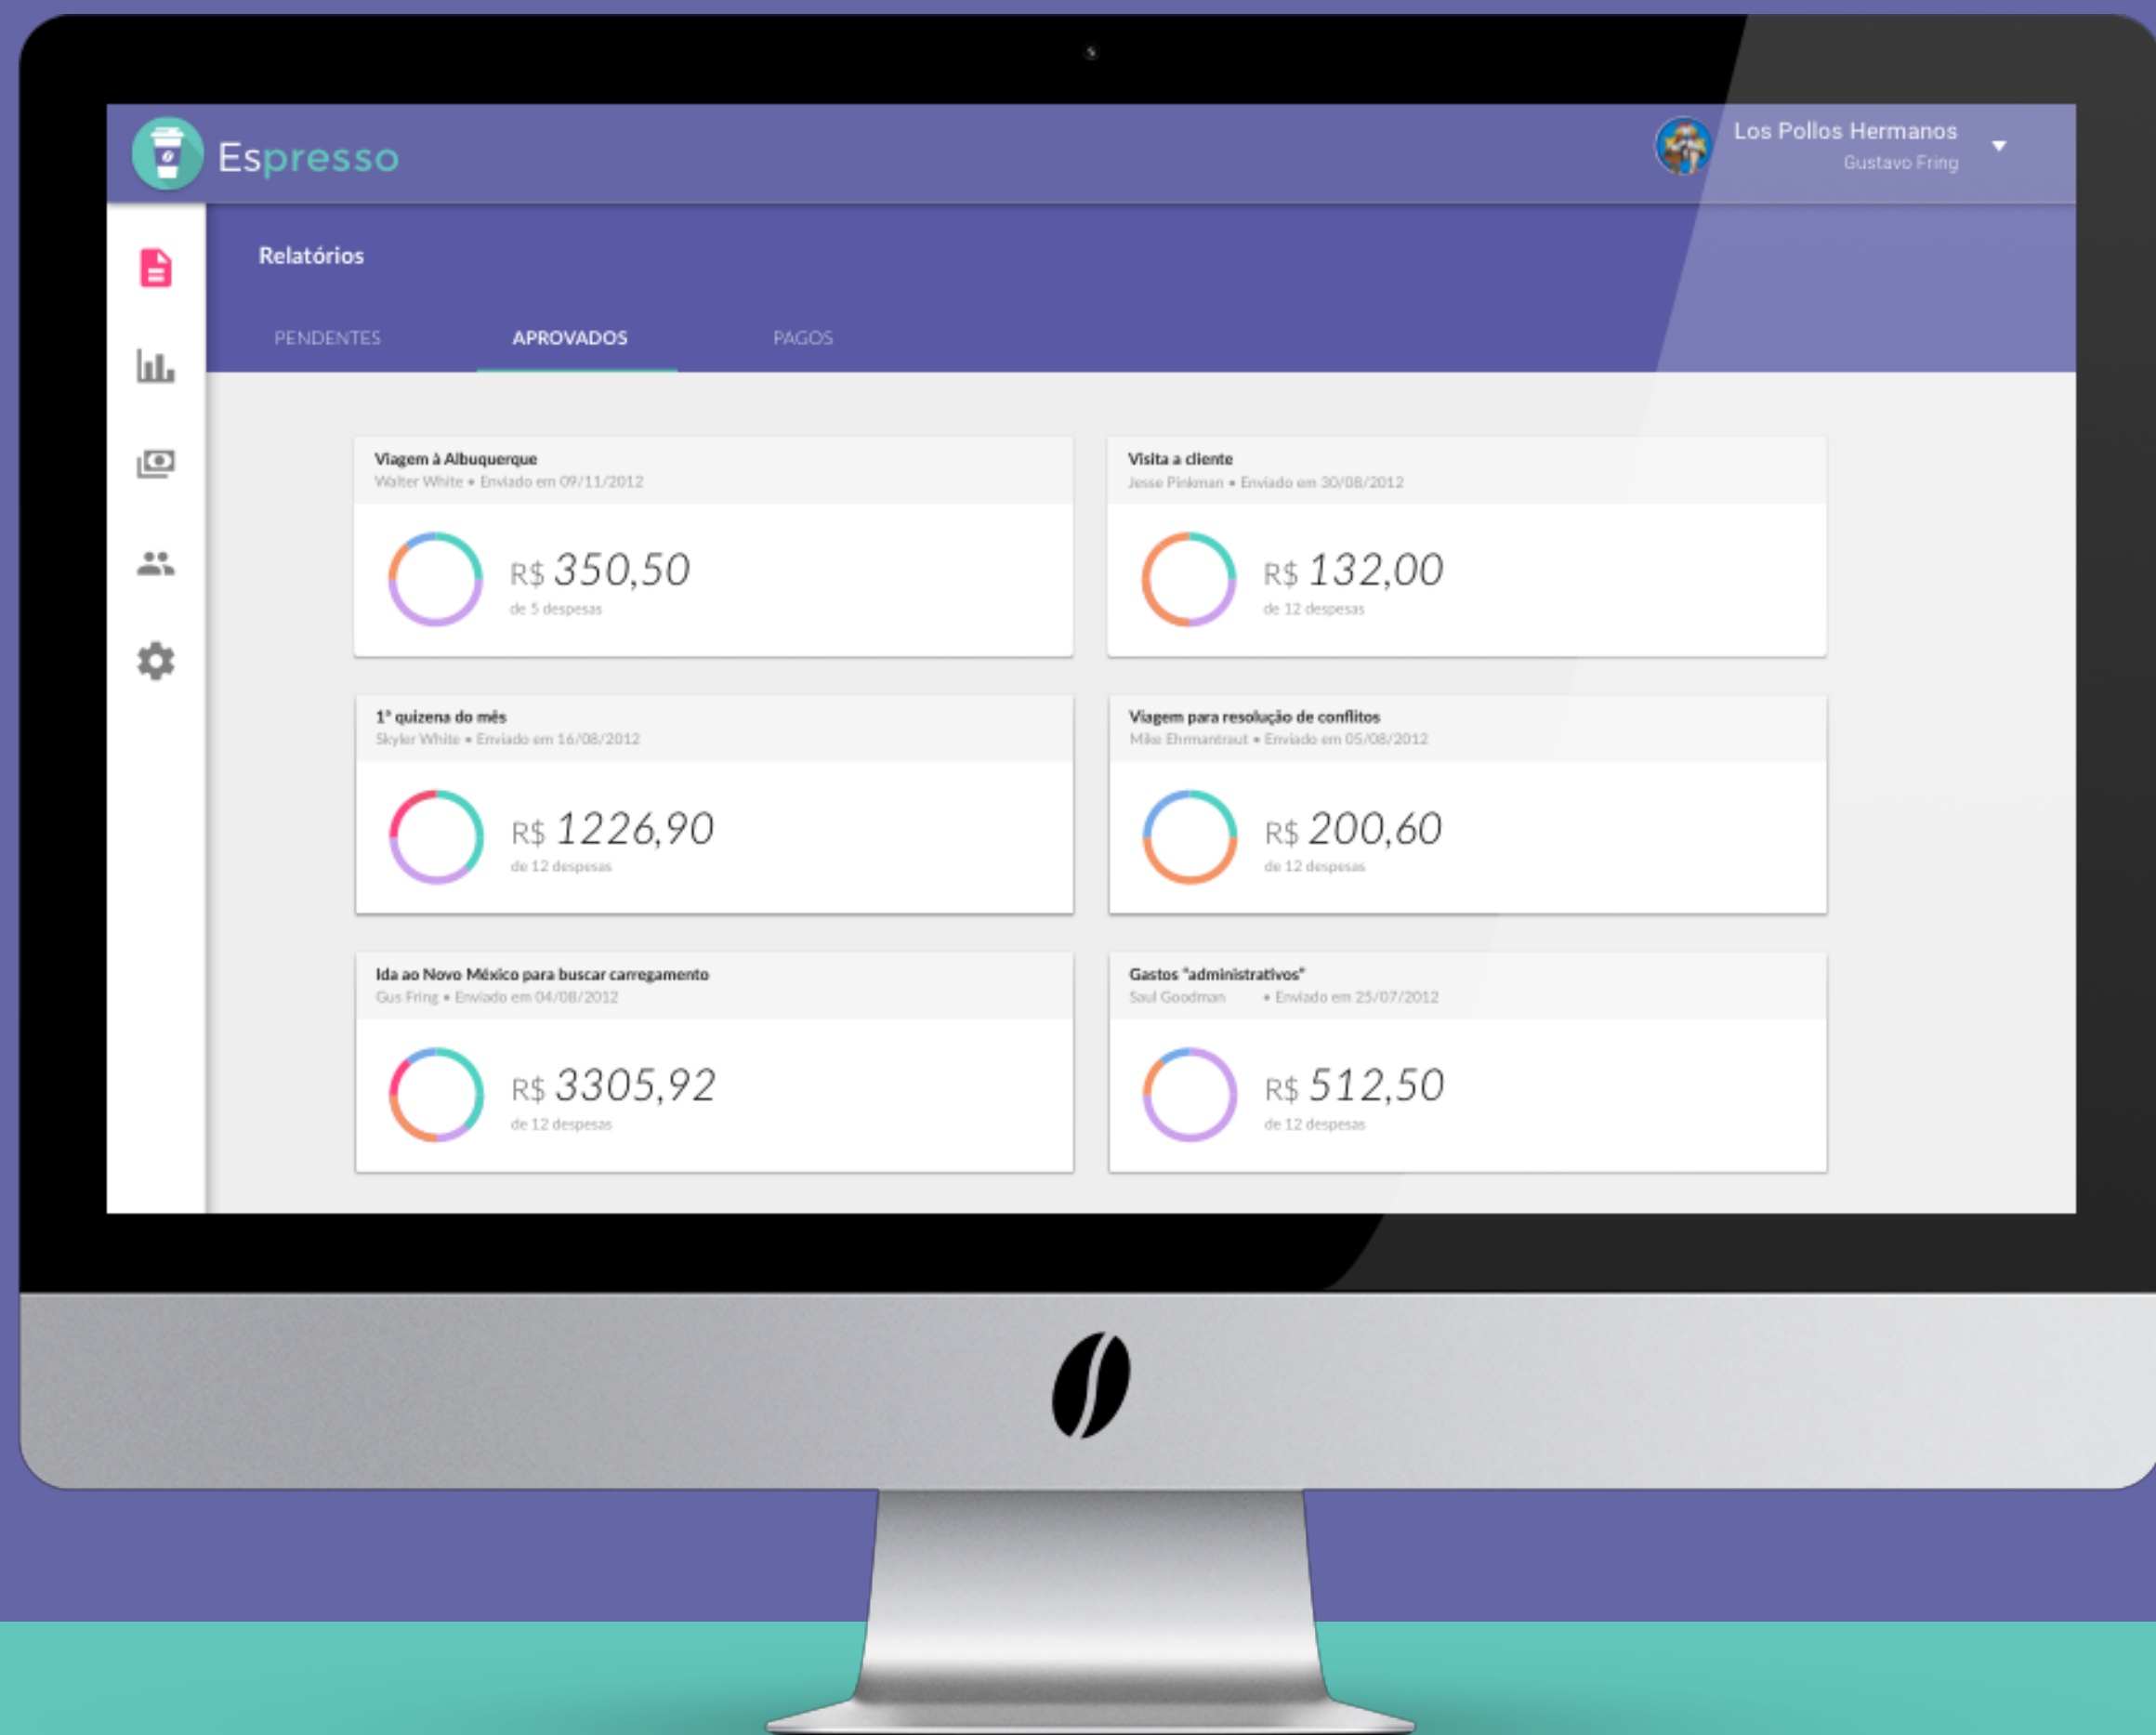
Espresso

Los Pollos Hermanos
Gustavo Fring

Relatórios

PENDENTES APROVADOS PAGOS

Viagem à Albuquerque
Walter White • Enviado em 09/11/2012
R$ 350,50
de 5 despesas

Visita a cliente
Jesse Pinkman • Enviado em 30/08/2012
R$ 132,00
de 12 despesas

1ª quizena do mês
Skyler White • Enviado em 16/08/2012
R$ 1226,90
de 12 despesas

Viagem para resolução de conflitos
Mike Ehrmantraut • Enviado em 05/08/2012
R$ 200,60
de 12 despesas

Ida ao Novo México para buscar carregamento
Gus Fring • Enviado em 04/08/2012
R$ 3305,92
de 12 despesas

Gastos "administrativos"
Saul Goodman • Enviado em 25/07/2012
R$ 512,50
de 12 despesas